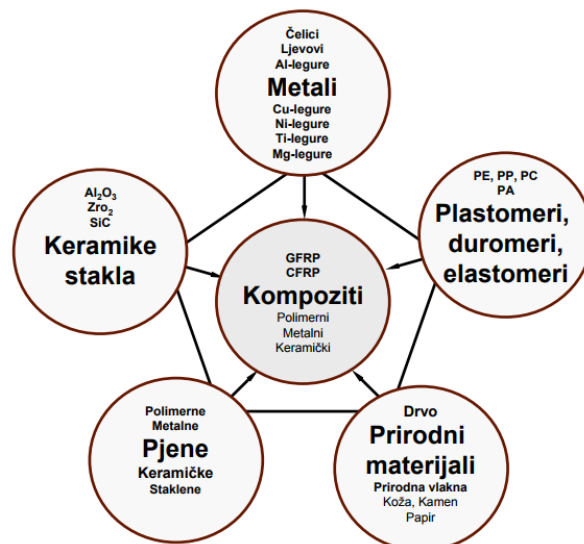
Čelici
Ljevovi
Al-legure
Metali
Cu-legure
Ni-legure
Ti-legure
Mg-legure

$Al_2O_3$
$Zro_2$
SiC
Keramike stakla

PE, PP, PC
PA
Plastomeri, duromeri, elastomeri

GFRP
CFRP
Kompoziti
Polimerni
Metalni
Keramički

Polimerne
Metalne
Pjene
Keramičke
Staklene

Drvo
Prirodni materijali
Prirodna vlakna
Koža, Kamen
Papir